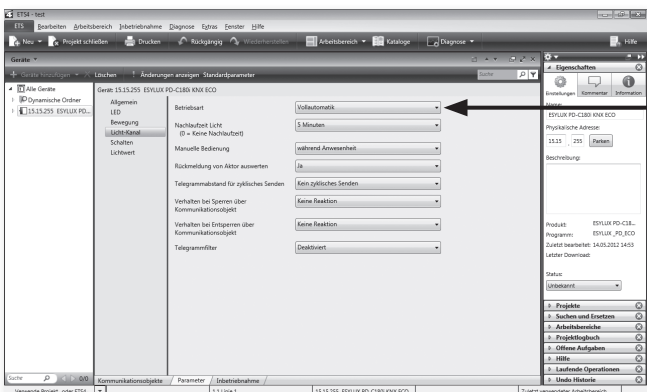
ETS4 - test

ETS Bearbeiten Arbeitsbereich Inbetriebnahme Diagnose Extras Fenster Hilfe

Neu Projekt schließen Drucken Rückgängig Wiederherstellen Arbeitsbereich Kataloge Diagnose Hilfe

Geräte

Geräte hinzufügen Löschen Änderungen anzeigen Standardparameter Suche

Alle Geräte
Dynamische Ordner
15.15.255 ESYLUX PD...

Gerät: 15.15.255 ESYLUX PD-C180i KNX ECO

Allgemein
LED
Bewegung
Licht-Kanal
Schalten
Lichtwert

| | |
|---|---|
| Betriebsart | Vollautomatik |
| Nachlaufzeit Licht (0 = Keine Nachlaufzeit) | 5 Minuten |
| Manuelle Bedienung | während Anwesenheit |
| Rückmeldung von Aktor auswerten | Ja |
| Telegrammabstand für zyklisches Senden | Kein zyklisches Senden |
| Verhalten bei Sperren über Kommunikationsobjekt | Keine Reaktion |
| Verhalten bei Entsperren über Kommunikationsobjekt | Keine Reaktion |
| Telegrammfilter | Deaktiviert |

Eigenschaften

Einstellungen Kommentar Information

Name:
ESYLUX PD-C180i KNX ECO

Physikalische Adresse:
15.15 . 255 Parken

Beschreibung:

Produkt: ESYLUX PD-C18...
Programm: ESYLUX _PD_ECO
Zuletzt bearbeitet: 14.05.2012 14:53
Letzter Download:

Status:
Unbekannt

Projekte
Suchen und Ersetzen
Arbeitsbereiche
Projektlogbuch
Offene Aufgaben
Hilfe
Laufende Operationen
Undo Historie

Suche 0/0

Kommunikationsobjekte Parameter Inbetriebnahme

Verwende Projekt ...oder ETS4 1.1 Linie 1 15.15.255 ESYLUX PD-C180i KNX ECO Zuletzt verwendeter Arbeitsbereich